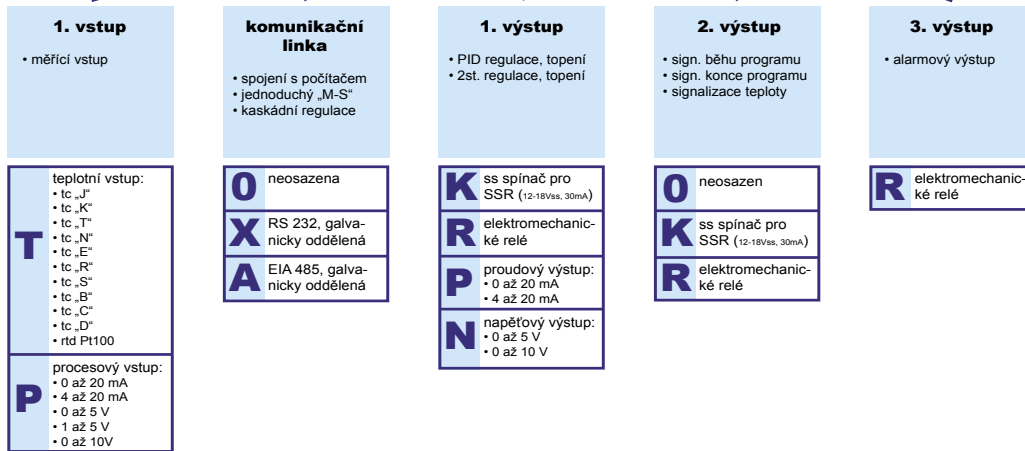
1. vstup

• měřící vstup

T teplotní vstup:
• tc „J“
• tc „K“
• tc „T“
• tc „N“
• tc „E“
• tc „R“
• tc „S“
• tc „B“
• tc „C“
• tc „D“
• rtd Pt100

P procesový vstup:
• 0 až 20 mA
• 4 až 20 mA
• 0 až 5 V
• 1 až 5 V
• 0 až 10V

komunikační linka

• spojení s počítačem
• jednoduchý „M-S“
• kaskádní regulace

0 neosazena

X RS 232, galvanicky oddělená

A EIA 485, galvanicky oddělená

1. výstup

• PID regulace, topení
• 2st. regulace, topení

K ss spínač pro SSR (12-18Vss, 30mA)

R elektromechanické relé

P proudový výstup:
• 0 až 20 mA
• 4 až 20 mA

N napěťový výstup:
• 0 až 5 V
• 0 až 10 V

2. výstup

• sign. běhu programu
• sign. konce programu
• signalizace teploty

0 neosazen

K ss spínač pro SSR (12-18Vss, 30mA)

R elektromechanické relé

3. výstup

• alarmový výstup

R elektromechanické relé